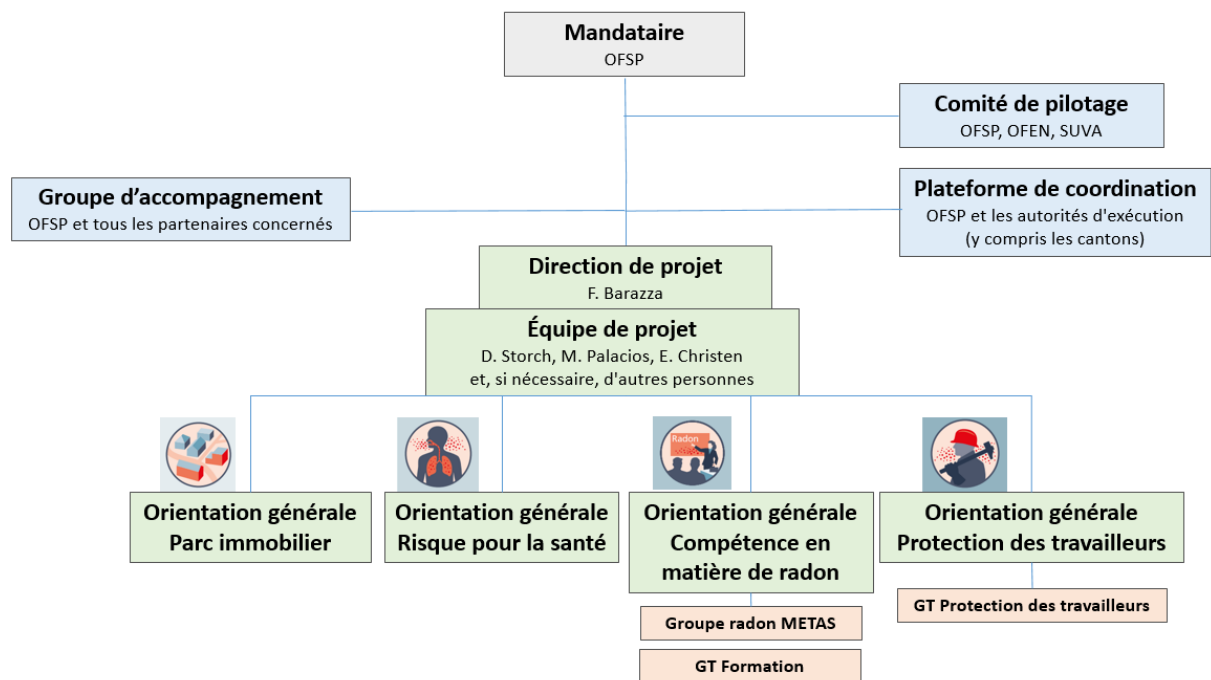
Mandataire
OFSP

Comité de pilotage
OFSP, OFEN, SUVA

Groupe d'accompagnement
OFSP et tous les partenaires concernés

Plateforme de coordination
OFSP et les autorités d'exécution (y compris les cantons)

Direction de projet
F. Barazza

Équipe de projet
D. Storch, M. Palacios, E. Christen et, si nécessaire, d'autres personnes

Orientation générale
Parc immobilier

Orientation générale
Risque pour la santé

Radon

Orientation générale
Compétence en matière de radon

Groupe radon METAS

GT Formation

Orientation générale
Protection des travailleurs

GT Protection des travailleurs